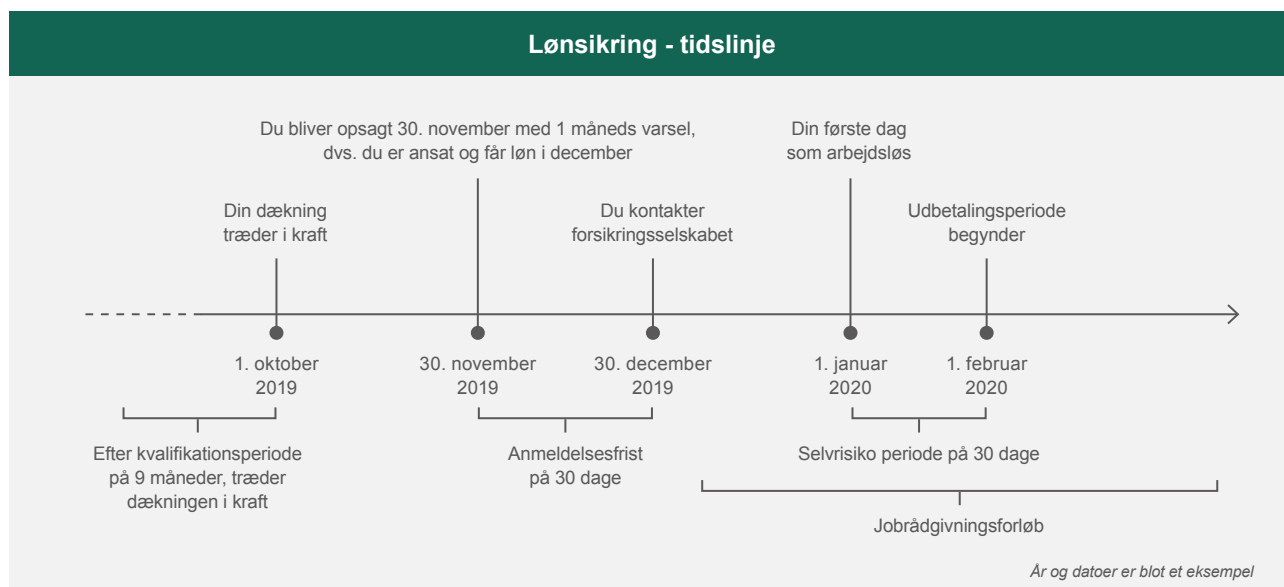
Lønsikring - tidslinje

Du bliver opsagt 30. november med 1 måneds varsel, dvs. du er ansat og får løn i december

Din første dag som arbejdsløs

Din dækning træder i kraft

Du kontakter forsikringsselskabet

Udbetalingsperiode begynder

1. oktober 2019

30. november 2019

30. december 2019

1. januar 2020

1. februar 2020

Efter kvalifikationsperiode på 9 måneder, træder dækningen i kraft

Anmeldelsesfrist på 30 dage

Selvrisiko periode på 30 dage

Jobrådgivningsforløb

År og datoer er blot et eksempel